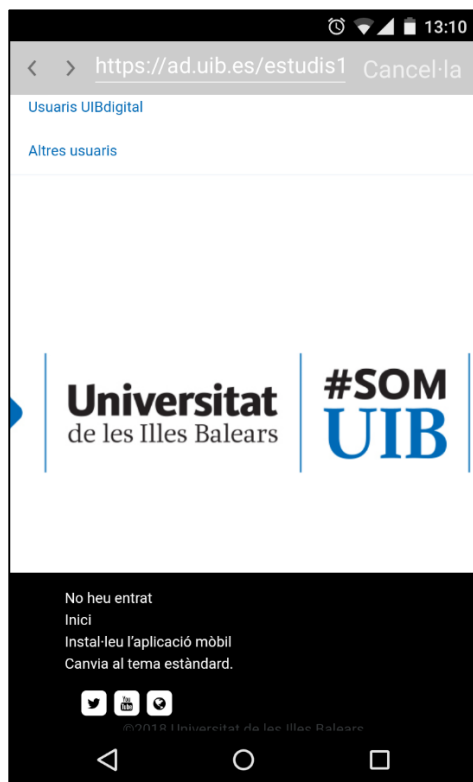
13:10

https://ad.uib.es/estudis1 Cancel·la

Usuaris UIBdigital

Altres usuaris

Universitat de les Illes Balears

#SOM UIB

No heu entrat
Inici
Instal·leu l'aplicació mòbil
Canvia al tema estàndard.

You Tube

©2018 Universitat de les Illes Balears